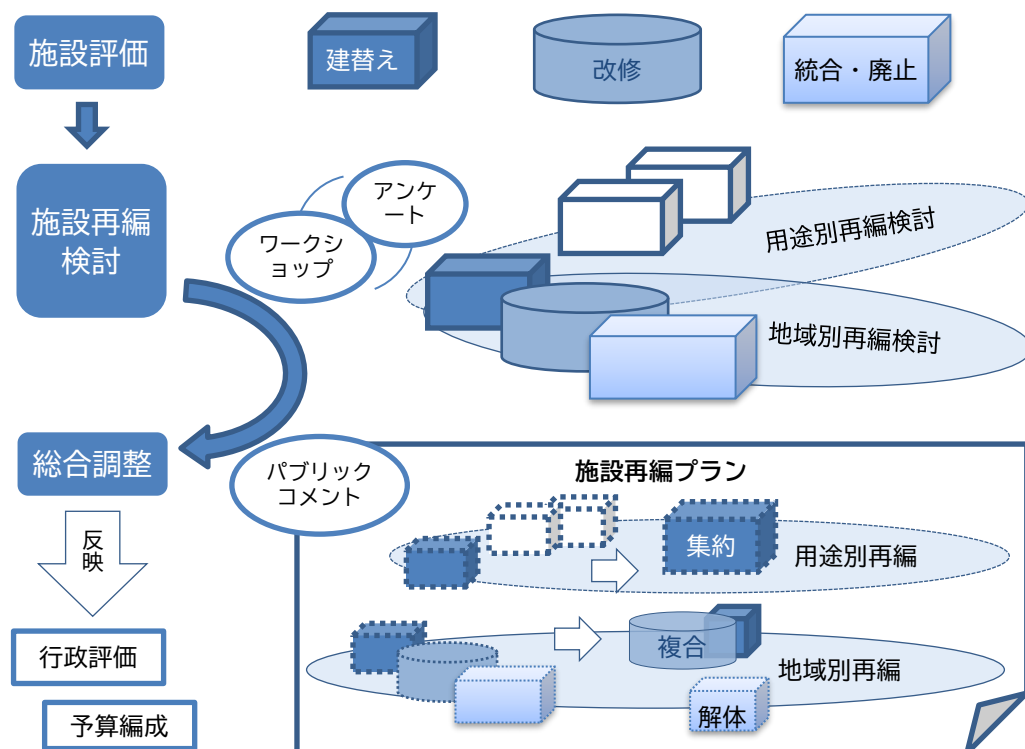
施設評価

建替え

改修

統合・廃止

施設再編検討

アンケート

ワークショップ

用途別再編検討

地域別再編検討

総合調整

パブリックコメント

反映

行政評価

予算編成

施設再編プラン

集約

用途別再編

複合

地域別再編

解体